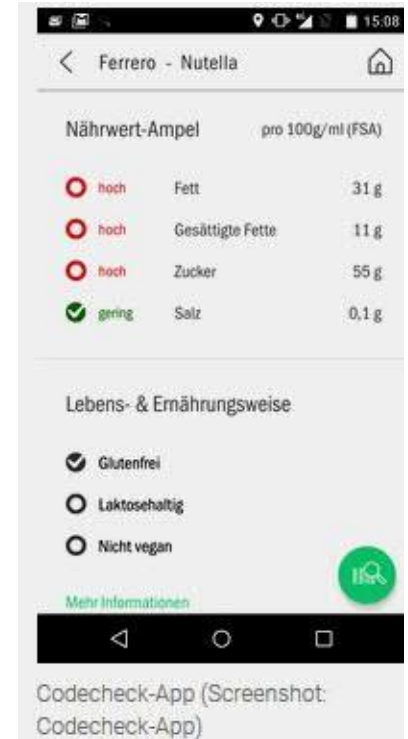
15:08

Ferrero - Nutella

Nährwert-Ampel pro 100g/ml (FSA)

| | | |
|---|---|---|
| hoch | Fett | 31 g |
| hoch | Gesättigte Fette | 11 g |
| hoch | Zucker | 55 g |
| gering | Salz | 0,1 g |

Lebens- & Ernährungsweise

Glutenfrei

Laktosehaltig

Nicht vegan

Mehr Informationen

Codecheck-App (Screenshot: Codecheck-App)